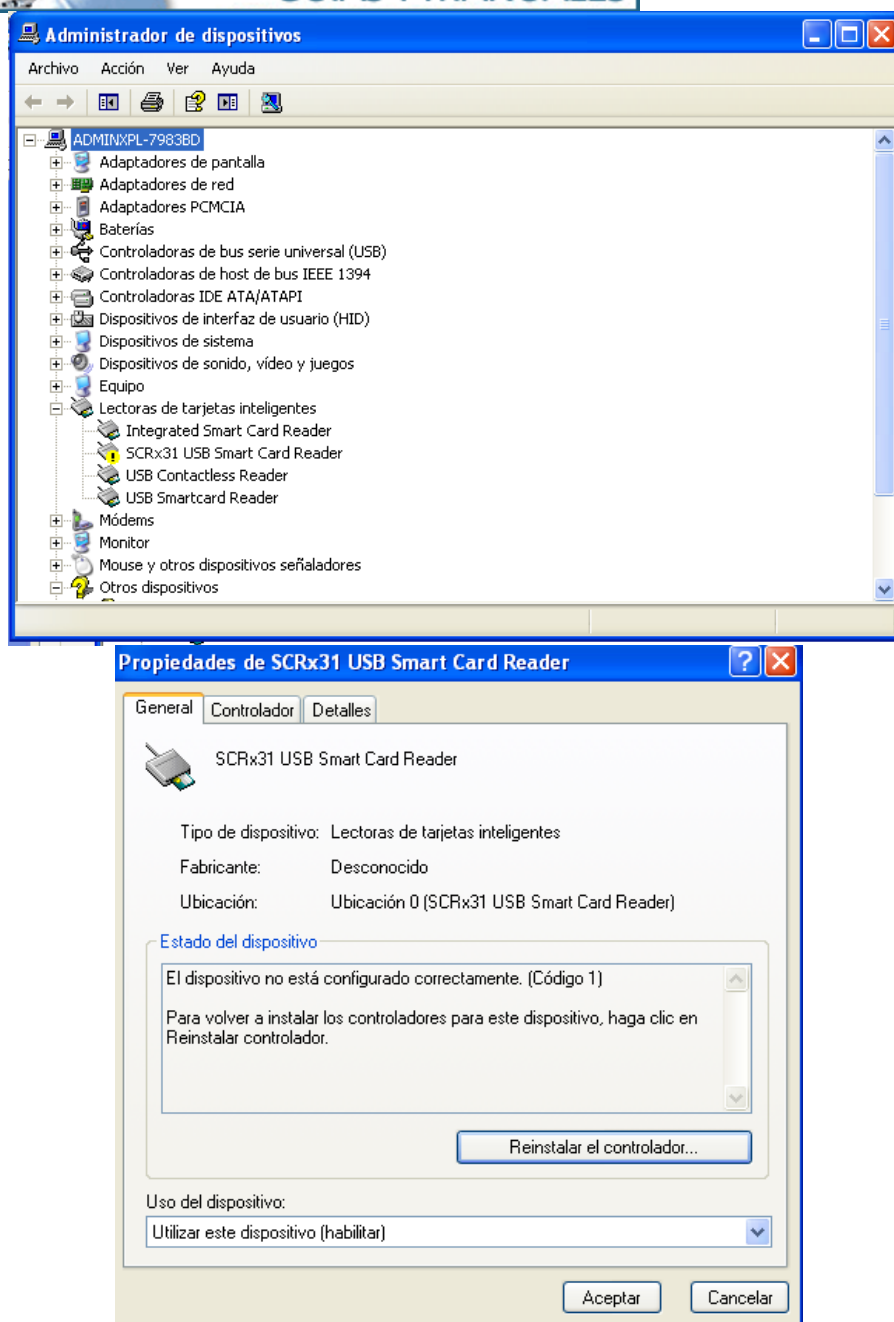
Administrador de dispositivos

Archivo Acción Ver Ayuda

ADMINXPL-7983BD
Adaptadores de pantalla
Adaptadores de red
Adaptadores PCMCIA
Baterías
Controladoras de bus serie universal (USB)
Controladoras de host de bus IEEE 1394
Controladoras IDE ATA/ATAPI
Dispositivos de interfaz de usuario (HID)
Dispositivos de sistema
Dispositivos de sonido, vídeo y juegos
Equipo
Lectoras de tarjetas inteligentes
Integrated Smart Card Reader
SCRx31 USB Smart Card Reader
USB Contactless Reader
USB Smartcard Reader
Módems
Monitor
Mouse y otros dispositivos señaladores
Otros dispositivos

Propiedades de SCRx31 USB Smart Card Reader

General Controlador Detalles

SCRx31 USB Smart Card Reader

Tipo de dispositivo: Lectoras de tarjetas inteligentes

Fabricante: Desconocido

Ubicación: Ubicación 0 (SCRx31 USB Smart Card Reader)

Estado del dispositivo

El dispositivo no está configurado correctamente. (Código 1)

Para volver a instalar los controladores para este dispositivo, haga clic en Reinstalar controlador.

Reinstalar el controlador...

Uso del dispositivo:

Utilizar este dispositivo (habilitar)

Aceptar Cancelar